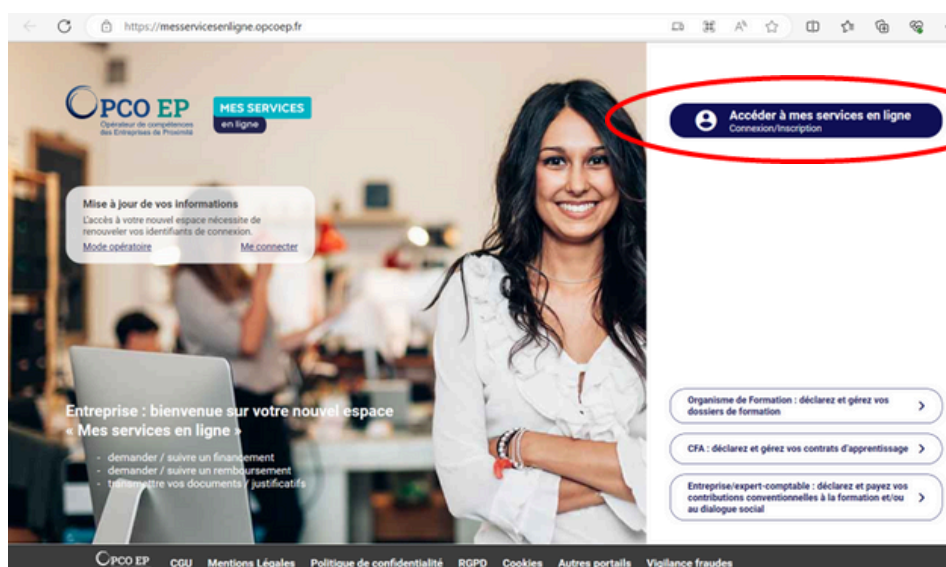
https://messervicesenligne.opcoep.fr

OPCO EP
Opérateur de compétences des Entreprises de Proximité

MES SERVICES
en ligne

Accéder à mes services en ligne
Connexion/Inscription

Mise à jour de vos informations
L'accès à votre nouvel espace nécessite de renouveler vos identifiants de connexion.
Mode opératoire
Me connecter

Entreprise : bienvenue sur votre nouvel espace « Mes services en ligne »
- demander / suivre un financement
- demander / suivre un remboursement
- transmettre vos documents / justificatifs

Organisme de Formation : déclarez et gérez vos dossiers de formation

CFA : déclarez et gérez vos contrats d'apprentissage

Entreprise/expert-comptable : déclarez et payez vos contributions conventionnelles à la formation et/ou au dialogue social

OPCO EP CGU Mentions Légales Politique de confidentialité RGPD Cookies Autres portails Vigilance fraudes